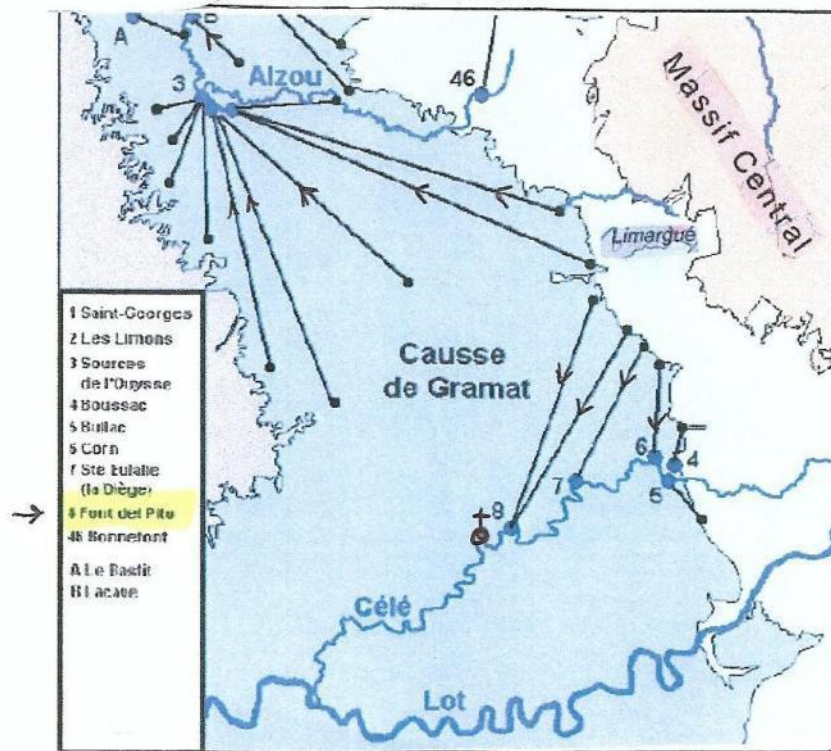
A
B
3
Alzou
46
Massif Central
Limargue
Causse de Gramat
6
4
5
7
8
Célé
Lot

1 Saint-Georges
2 Les Limons
3 Sources de l'Ouysse
4 Boussac
5 Bullac
6 Corn
7 Ste Eulalie (la Diège)
8 Font del Pito
46 Bonnefont

A Le Bastit
B Lacave